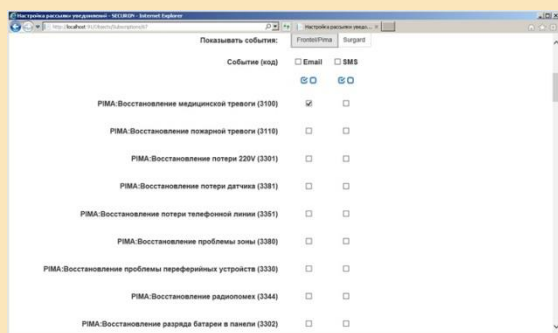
Настройка рассылки уведомлений - SECURSPI - Internet Explorer

http://localhost:81/Objects/Subscription/67

Настройка рассылки уведом... ×

Показывать события: Fronted/Pima Surgard

Событие (код) Email SMS

PIMA:Восстановление медицинской тревоги (3100)

PIMA:Восстановление пожарной тревоги (3110)

PIMA:Восстановление потери 220V (3301)

PIMA:Восстановление потери датчика (3381)

PIMA:Восстановление потери телефонной линии (3351)

PIMA:Восстановление проблемы зоны (3380)

PIMA:Восстановление проблемы переферийных устройств (3330)

PIMA:Восстановление радиопомех (3344)

PIMA:Восстановление разряда батареи в панели (3302)